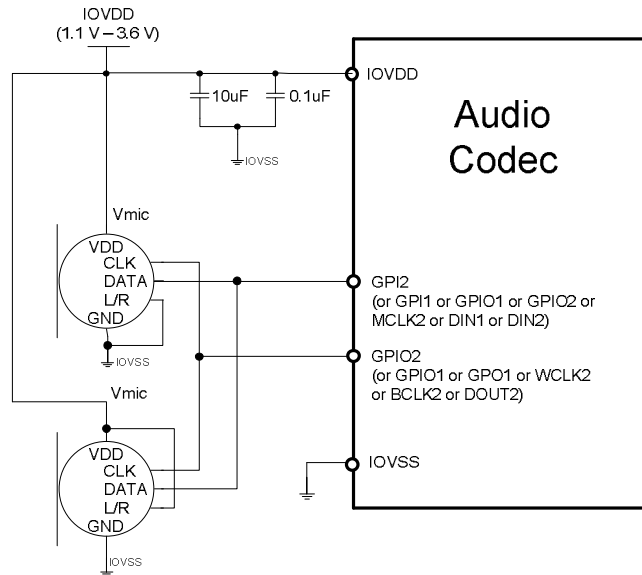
IOVDD
(1.1 V – 3.6 V)

IOVDD

10uF

0.1uF

IOVSS

Audio Codec

Vmic

VDD
CLK
DATA
L/R
GND

IOVSS

GPI2
(or GPI1 or GPIO1 or GPIO2 or MCLK2 or DIN1 or DIN2)

GPIO2
(or GPIO1 or GPO1 or WCLK2 or BCLK2 or DOUT2)

Vmic

VDD
CLK
DATA
L/R
GND

IOVSS

IOVSS